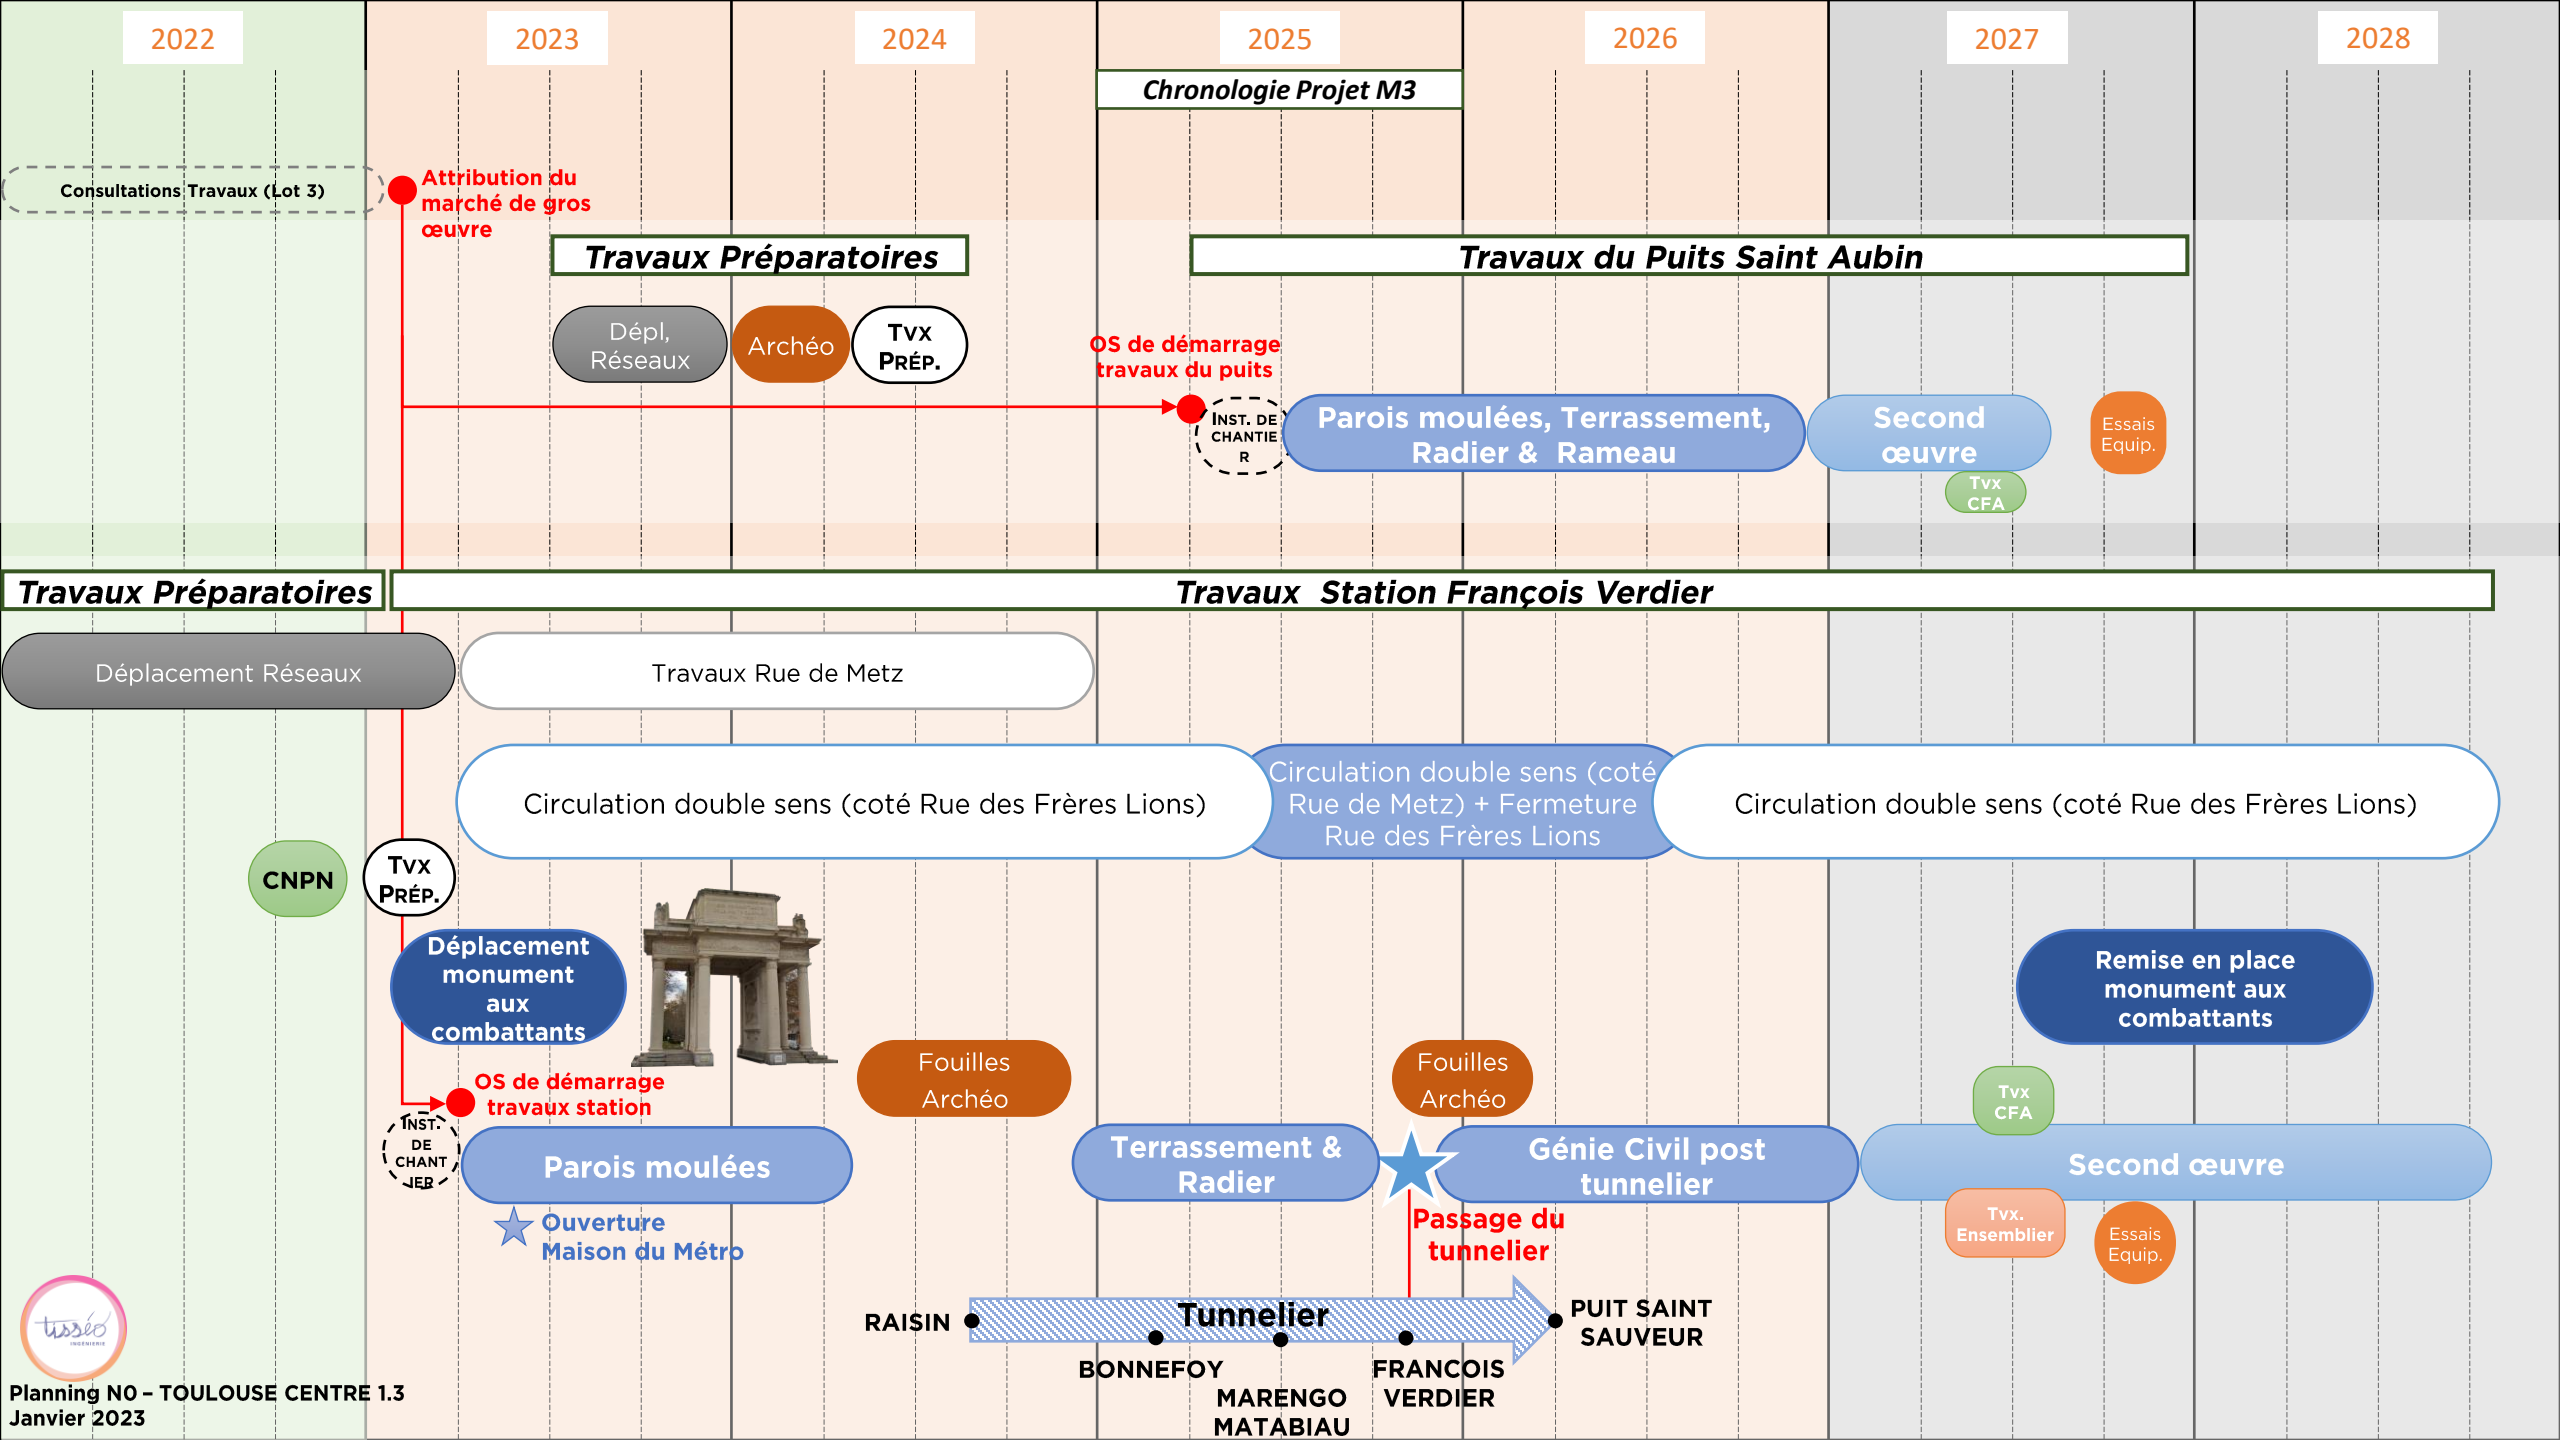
2022

2023

2024

2025

2026

2027

2028

Chronologie Projet M3

Consultations Travaux (Lot 3)

Attribution du marché de gros œuvre

Travaux Préparatoires

Travaux du Puits Saint Aubin

Dépl, Réseaux

Archéo

Tvx Prép.

OS de démarrage travaux du puits

Inst. de chantier

Parois moulées, Terrassement, Radier & Rameau

Second œuvre

Tvx CFA

Essais Equip.

Travaux Préparatoires

Travaux Station François Verdier

Déplacement Réseaux

Travaux Rue de Metz

Circulation double sens (coté Rue des Frères Lions)

Circulation double sens (coté Rue de Metz) + Fermeture Rue des Frères Lions

Circulation double sens (coté Rue des Frères Lions)

CNPN

Tvx Prép.

Déplacement monument aux combattants

Remise en place monument aux combattants

Fouilles Archéo

Fouilles Archéo

OS de démarrage travaux station

Tvx CFA

Inst. de chantier

Parois moulées

Terrassement & Radier

Génie Civil post tunnelier

Second œuvre

Ouverture Maison du Métro

Passage du tunnelier

Tvx. Ensemblier

Essais Equip.

tisséo

RAISIN

Tunnelier

PUIT SAINT SAUVEUR

BONNEFOY

MARENGO MATABIAU

FRANCOIS VERDIER

Planning N0 – TOULOUSE CENTRE 1.3
Janvier 2023